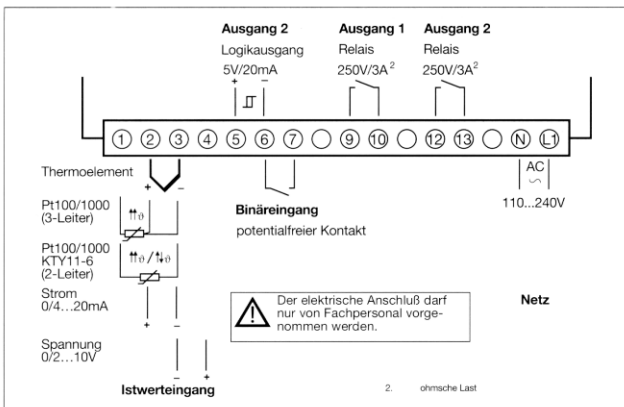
Ausgang 2
Logikausgang
5V/20mA
+ −

Ausgang 1
Relais
250V/3A $^{2}$

Ausgang 2
Relais
250V/3A $^{2}$

① ② ③ ④ ⑤ ⑥ ⑦ ◯ ⑨ ⑩ ◯ ⑫ ⑬ ◯ Ⓝ Ⓛ1

Thermoelement
+ −

Pt100/1000
(3-Leiter)
$\Uparrow\vartheta$

Pt100/1000
KTY11-6
(2-Leiter)
$\Uparrow\vartheta$ / $\Downarrow\vartheta$

Strom
0/4…20mA
+ −

Spannung
0/2…10V
− +

Istwerteingang

Binäreingang
potentialfreier Kontakt

AC
∽
110...240V

Der elektrische Anschluß darf nur von Fachpersonal vorgenommen werden.

Netz

2. ohmsche Last